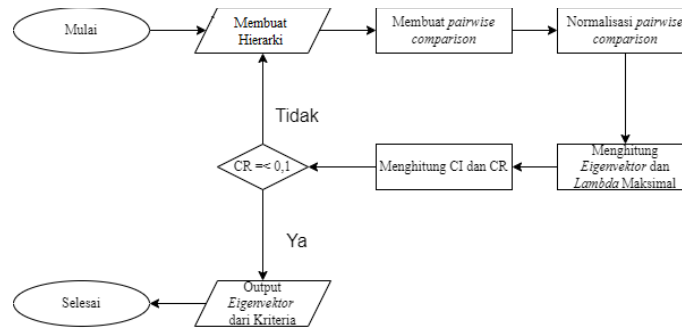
Mulai

Membuat Hierarki

Membuat pairwise comparison

Normalisasi pairwise comparison

Menghitung Eigenvektor dan Lambda Maksimal

Menghitung CI dan CR

CR =< 0,1

Tidak

Ya

Output Eigenvektor dari Kriteria

Selesai